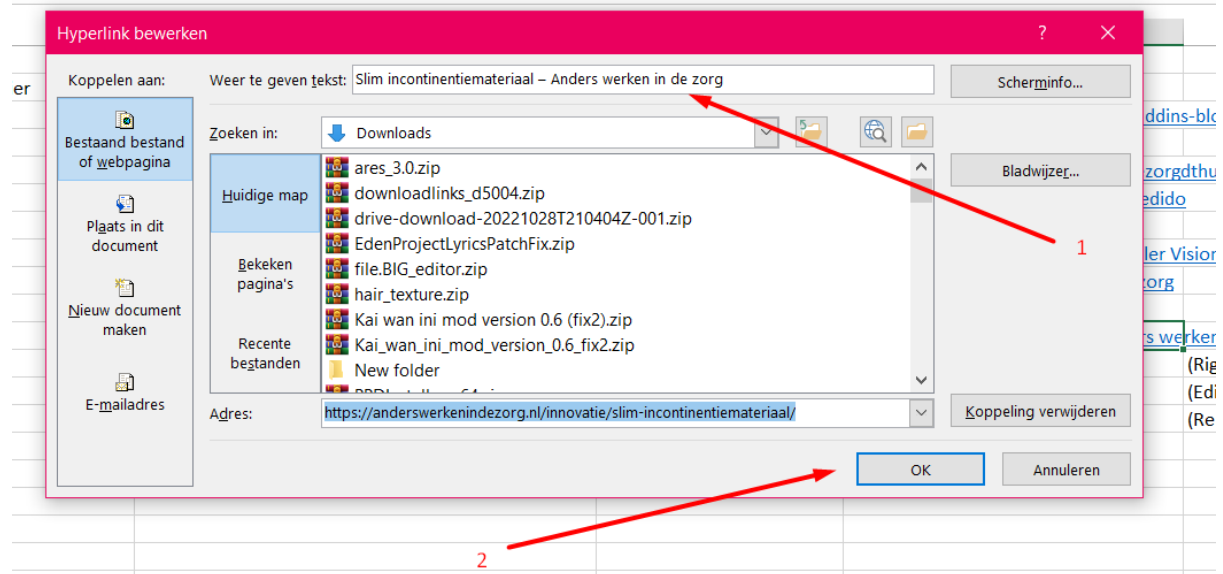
Hyperlink bewerken

?

Koppelen aan:

Bestaand bestand of webpagina

Plaats in dit document

Nieuw document maken

E-mailadres

Weer te geven tekst: Slim incontinentiemateriaal – Anders werken in de zorg

Scherminfo...

Zoeken in: Downloads

Huidige map

Bekeken pagina's

Recente bestanden

ares_3.0.zip
downloadlinks_d5004.zip
drive-download-20221028T210404Z-001.zip
EdenProjectLyricsPatchFix.zip
file.BIG_editor.zip
hair_texture.zip
Kai wan ini mod version 0.6 (fix2).zip
Kai_wan_ini_mod_version_0.6_fix2.zip
New folder
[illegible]

Bladwijzer...

Adres: https://anderswerkenindezorg.nl/innovatie/slim-incontinentiemateriaal/

Koppeling verwijderen

OK

Annuleren

1

2

er

ddins-blo

zorgdthu

edido

ler Vision

zorg

rs werken

(Rig

(Edi

(Re